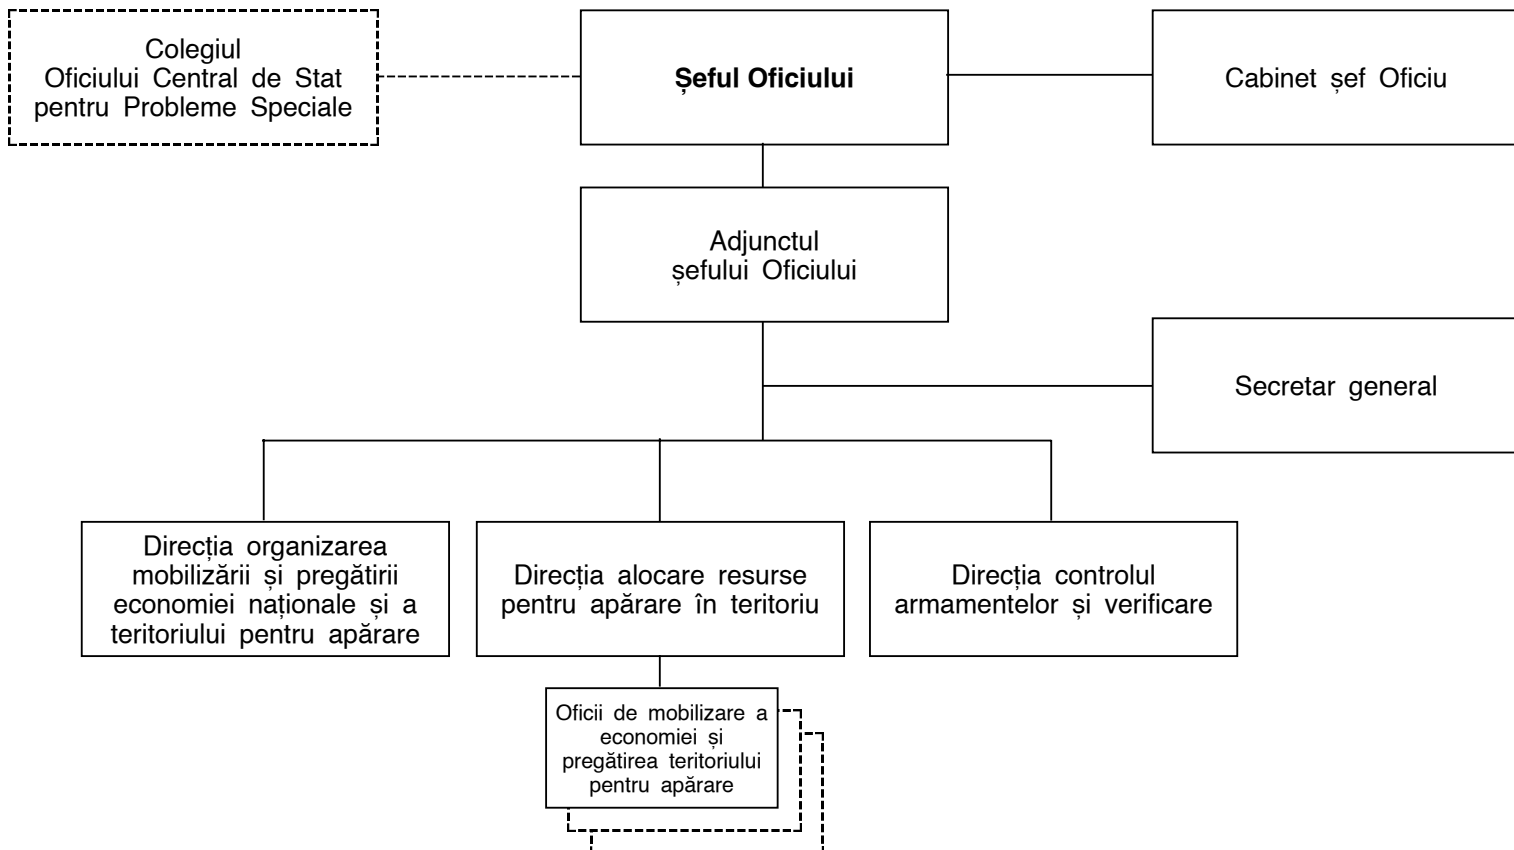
Colegiul Oficiului Central de Stat pentru Probleme Speciale

**Șeful Oficiului**

Cabinet șef Oficiu

Adjunctul șefului Oficiului

Secretar general

Direcția organizarea mobilizării și pregătirii economiei naționale și a teritoriului pentru apărare

Direcția alocare resurse pentru apărare în teritoriu

Direcția controlul armamentelor și verificare

Oficii de mobilizare a economiei și pregătirea teritoriului pentru apărare